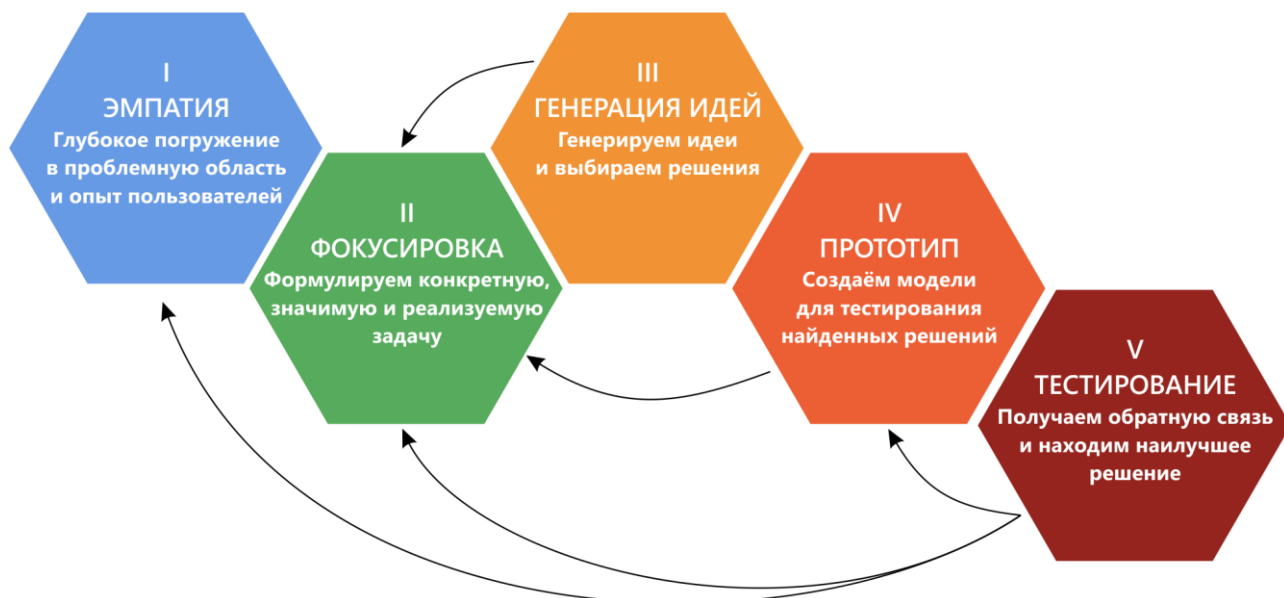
I
ЭМПАТИЯ
Глубокое погружение в проблемную область и опыт пользователей

II
ФОКУСИРОВКА
Формулируем конкретную, значимую и реализуемую задачу

III
ГЕНЕРАЦИЯ ИДЕЙ
Генерируем идеи и выбираем решения

IV
ПРОТОТИП
Создаём модели для тестирования найденных решений

V
ТЕСТИРОВАНИЕ
Получаем обратную связь и находим наилучшее решение